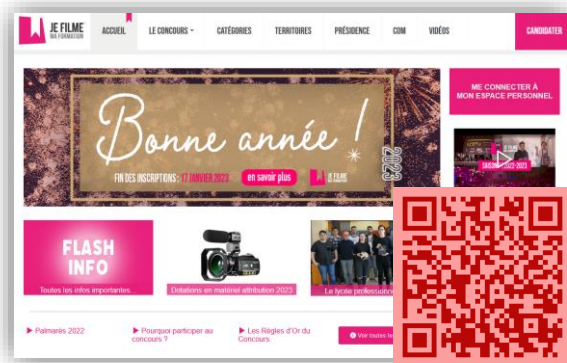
JE FILME MA FORMATION

ACCUEIL | LE CONCOURS | CATÉGORIES | TERRITOIRES | PRÉSIDENCE | COM | VIDÉOS | CANDIDATER

Bonne année !

FIN DES INSCRIPTIONS : 17 JANVIER 2023

en savoir plus

JE FILME MA FORMATION

2023

ME CONNECTER À MON ESPACE PERSONNEL

SAISON 2022-2023

FLASH INFO

Toutes les infos importantes.

Dotations en matériel attribution 2023

Le lycée professionn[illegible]

▶ Palmarès 2022

▶ Pourquoi participer au concours ?

▶ Les Règles d'Or du Concours

Voir toutes le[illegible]